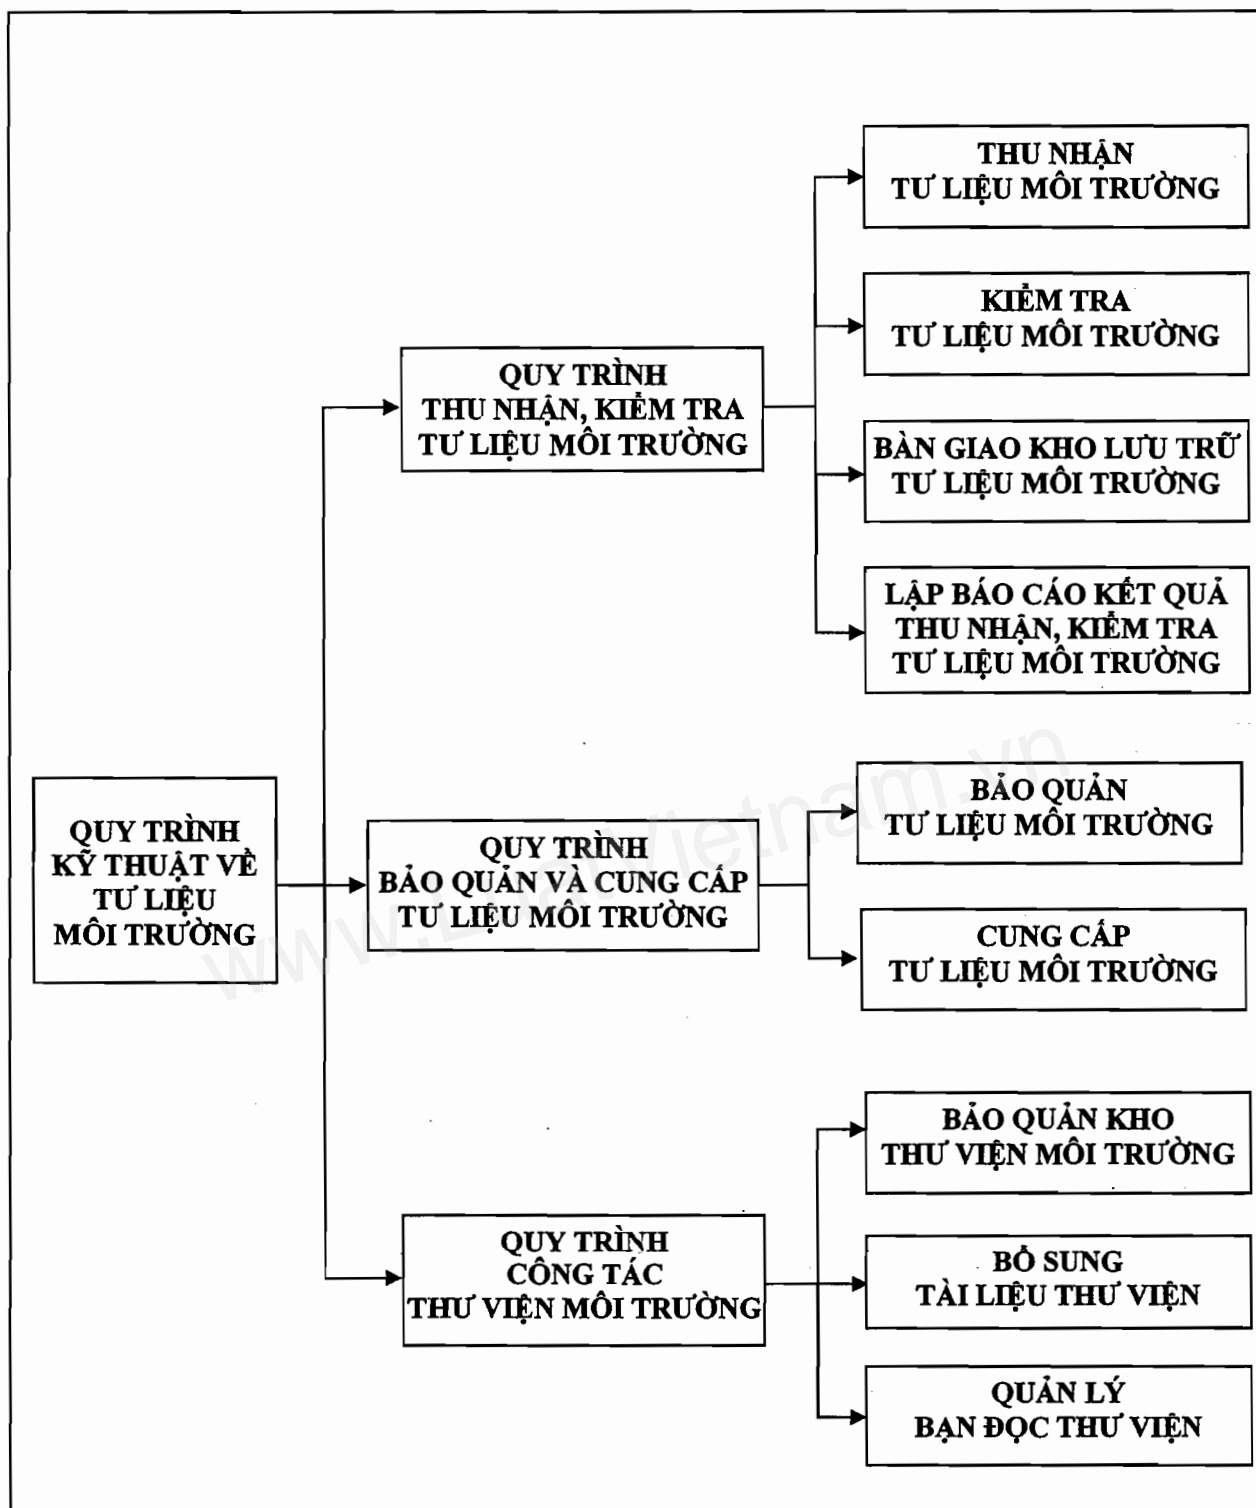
QUY TRÌNH KỸ THUẬT VỀ TƯ LIỆU MÔI TRƯỜNG

QUY TRÌNH THU NHẬN, KIỂM TRA TƯ LIỆU MÔI TRƯỜNG

THU NHẬN TƯ LIỆU MÔI TRƯỜNG

KIỂM TRA TƯ LIỆU MÔI TRƯỜNG

BÀN GIAO KHO LƯU TRỮ TƯ LIỆU MÔI TRƯỜNG

LẬP BÁO CÁO KẾT QUẢ THU NHẬN, KIỂM TRA TƯ LIỆU MÔI TRƯỜNG

QUY TRÌNH BẢO QUẢN VÀ CUNG CẤP TƯ LIỆU MÔI TRƯỜNG

BẢO QUẢN TƯ LIỆU MÔI TRƯỜNG

CUNG CẤP TƯ LIỆU MÔI TRƯỜNG

QUY TRÌNH CÔNG TÁC THƯ VIỆN MÔI TRƯỜNG

BẢO QUẢN KHO THƯ VIỆN MÔI TRƯỜNG

BỔ SUNG TÀI LIỆU THƯ VIỆN

QUẢN LÝ BẠN ĐỌC THƯ VIỆN

www.luatvietnam.vn